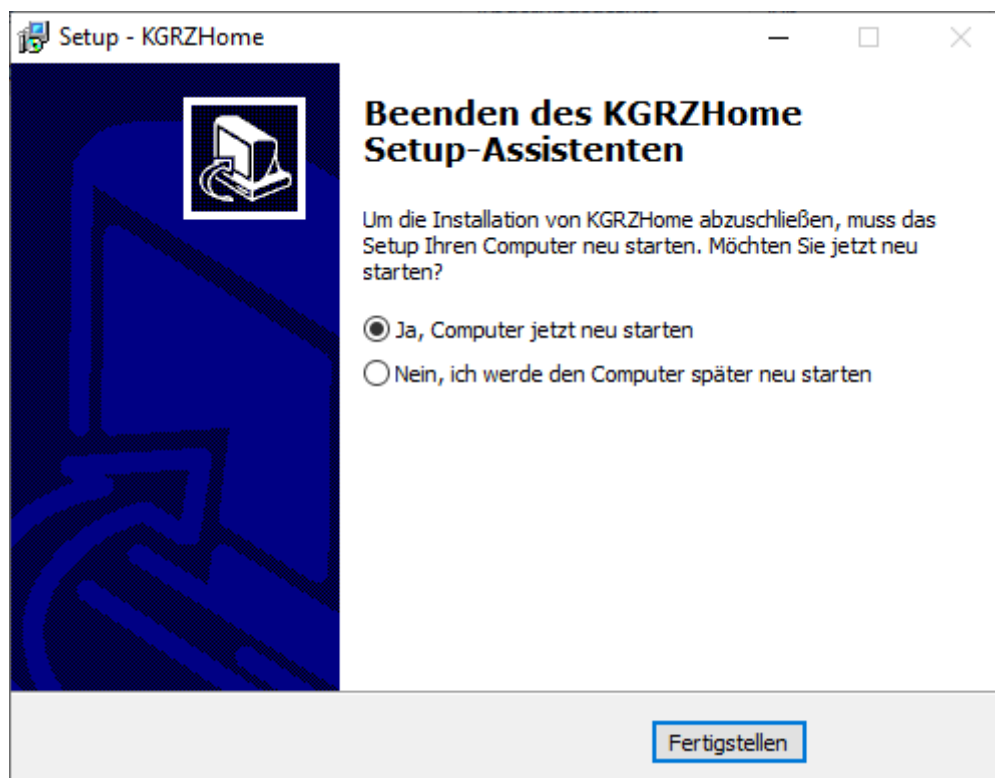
Setup - KGRZHome

Beenden des KGRZHome Setup-Assistenten

Um die Installation von KGRZHome abzuschließen, muss das Setup Ihren Computer neu starten. Möchten Sie jetzt neu starten?

Ja, Computer jetzt neu starten

Nein, ich werde den Computer später neu starten

Fertigstellen